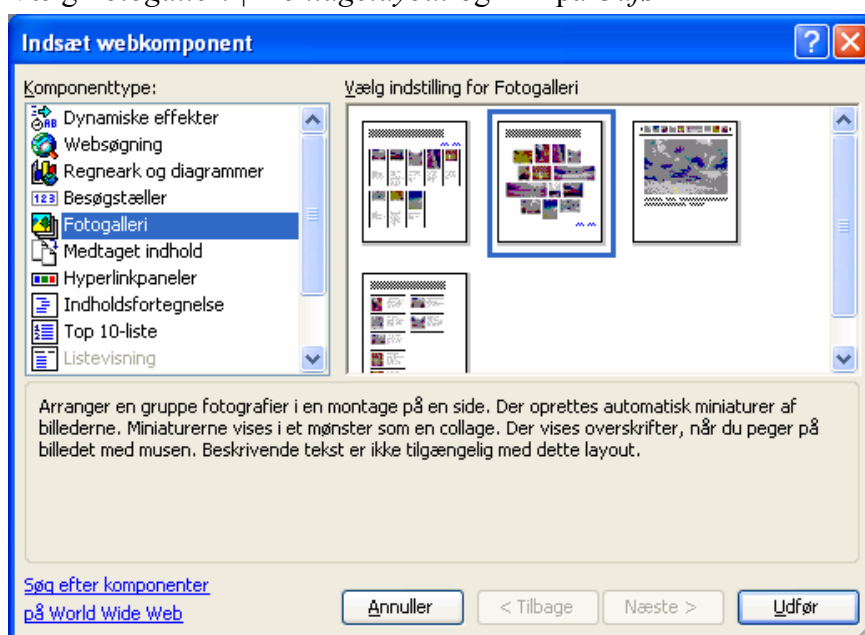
Indsæt webkomponent

Komponenttype:

Dynamiske effekter
Websøgning
Regneark og diagrammer
Besøgstæller
Fotogalleri
Medtaget indhold
Hyperlinkpaneler
Indholdsfortegnelse
Top 10-liste
Listevisning

Vælg indstilling for Fotogalleri

Arranger en gruppe fotografier i en montage på en side. Der oprettes automatisk miniaturer af billederne. Miniaturerne vises i et mønster som en collage. Der vises overskrifter, når du peger på billedet med musen. Beskrivende tekst er ikke tilgængelig med dette layout.

Søg efter komponenter på World Wide Web

Annuller

< Tilbage

Næste >

Udfør